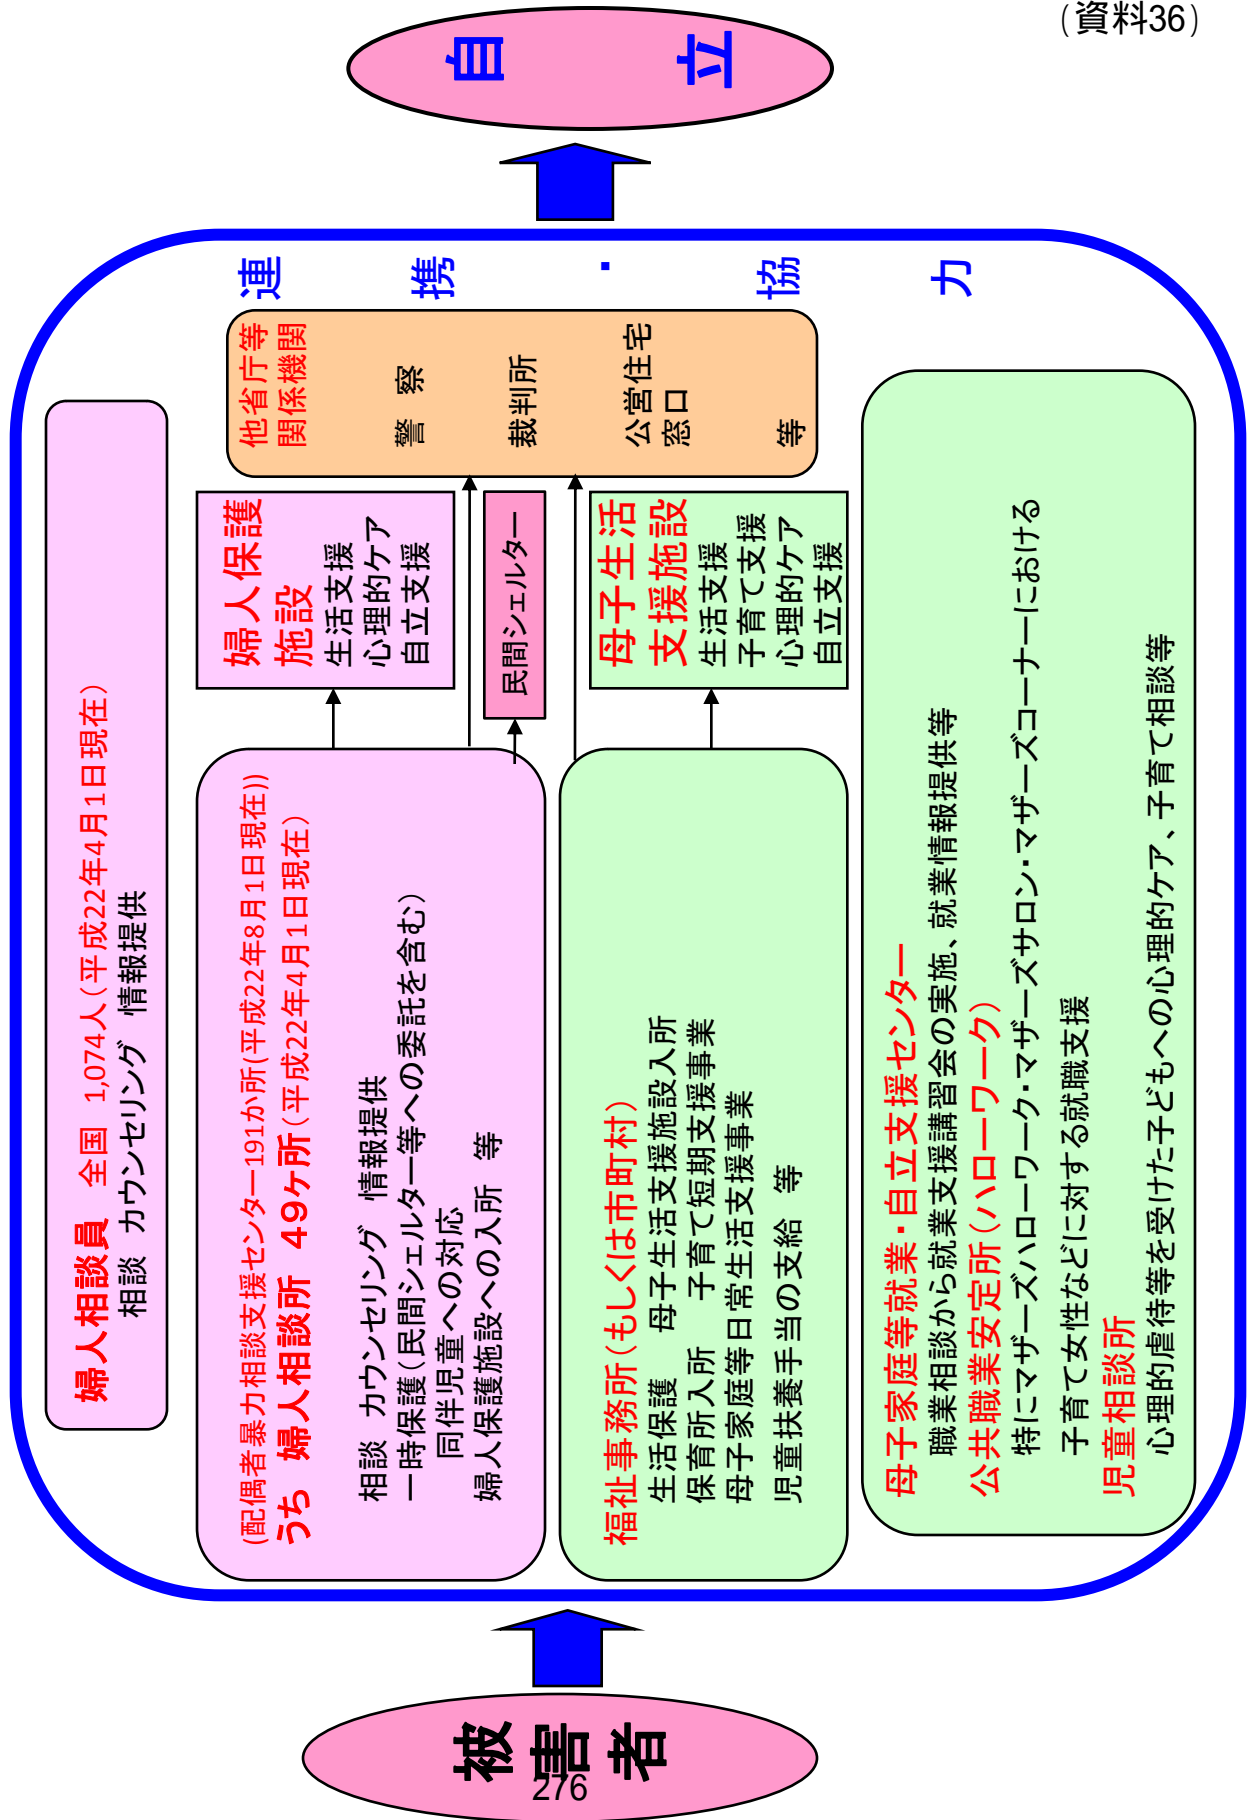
（資料36）

自　立

連　携　・　協　力

婦人相談員　全国　1,074人（平成22年4月1日現在）
相談　カウンセリング　情報提供

他省庁等関係機関
警　察
裁判所
公営住宅窓口
等

婦人保護施設
生活支援
心理的ケア
自立支援

民間シェルター

母子生活支援施設
生活支援
子育て支援
心理的ケア
自立支援

(配偶者暴力相談支援センター191か所(平成22年8月1日現在))
うち　婦人相談所　49ケ所（平成22年4月1日現在）
相談　カウンセリング　情報提供
一時保護（民間シェルター等への委託を含む）
同伴児童への対応
婦人保護施設への入所　等

福祉事務所（もしくは市町村）
生活保護　母子生活支援施設入所
保育所入所　子育て短期支援事業
母子家庭等日常生活支援事業
児童扶養手当の支給　等

母子家庭等就業・自立支援センター
職業相談から就業支援講習会の実施、就業情報提供等
公共職業安定所（ハローワーク）
特にマザーズハローワーク・マザーズサロン・マザーズコーナーにおける
子育て女性などに対する就職支援
児童相談所
心理的虐待等を受けた子どもへの心理的ケア、子育て相談等

被害者

276